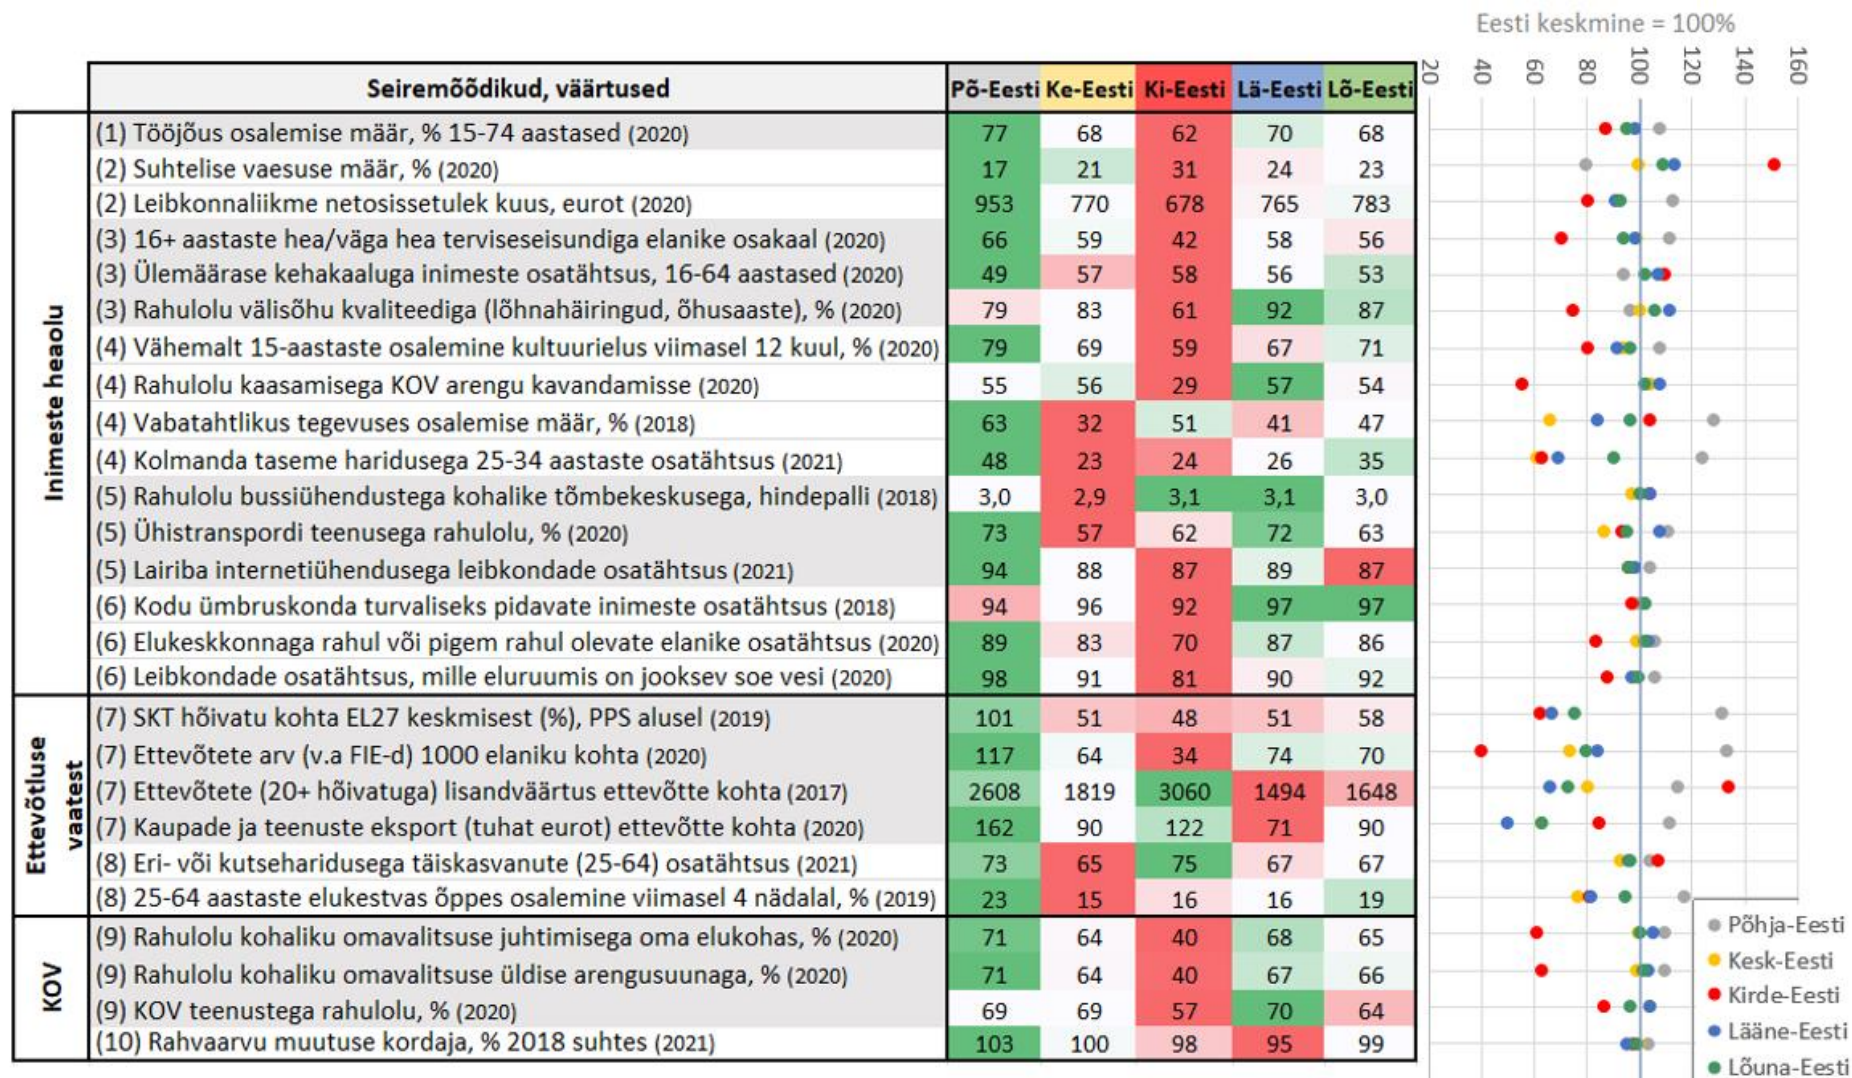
Eesti keskmine = 100%

20 40 60 80 100 120 140 160

| | Seiremõõdikud, väärtused | Põ-Eesti | Ke-Eesti | Ki-Eesti | Lä-Eesti | Lõ-Eesti |
|---|---|---|---|---|---|---|
| Inimeste heaolu | (1) Tööjõus osalemise määr, % 15-74 aastased (2020) | 77 | 68 | 62 | 70 | 68 |
| | (2) Suhtelise vaesuse määr, % (2020) | 17 | 21 | 31 | 24 | 23 |
| | (2) Leibkonnaliikme netosissetulek kuus, eurot (2020) | 953 | 770 | 678 | 765 | 783 |
| | (3) 16+ aastaste hea/väga hea terviseseisundiga elanike osakaal (2020) | 66 | 59 | 42 | 58 | 56 |
| | (3) Ülemäärase kehakaaluga inimeste osatähtsus, 16-64 aastased (2020) | 49 | 57 | 58 | 56 | 53 |
| | (3) Rahulolu välisõhu kvaliteediga (lõhnahäiringud, õhusaaste), % (2020) | 79 | 83 | 61 | 92 | 87 |
| | (4) Vähemalt 15-aastaste osalemine kultuurielus viimasel 12 kuul, % (2020) | 79 | 69 | 59 | 67 | 71 |
| | (4) Rahulolu kaasamisega KOV arengu kavandamisse (2020) | 55 | 56 | 29 | 57 | 54 |
| | (4) Vabatahtlikus tegevuses osalemise määr, % (2018) | 63 | 32 | 51 | 41 | 47 |
| | (4) Kolmanda taseme haridusega 25-34 aastaste osatähtsus (2021) | 48 | 23 | 24 | 26 | 35 |
| | (5) Rahulolu bussiühendustega kohalike tõmbekeskusega, hindepalli (2018) | 3,0 | 2,9 | 3,1 | 3,1 | 3,0 |
| | (5) Ühistranspordi teenusega rahulolu, % (2020) | 73 | 57 | 62 | 72 | 63 |
| | (5) Lairiba internetiühendusega leibkondade osatähtsus (2021) | 94 | 88 | 87 | 89 | 87 |
| | (6) Kodu ümbruskonda turvaliseks pidavate inimeste osatähtsus (2018) | 94 | 96 | 92 | 97 | 97 |
| | (6) Elukeskkonnaga rahul või pigem rahul olevate elanike osatähtsus (2020) | 89 | 83 | 70 | 87 | 86 |
| | (6) Leibkondade osatähtsus, mille eluruumis on jooksev soe vesi (2020) | 98 | 91 | 81 | 90 | 92 |
| Ettevõtluse vaatest | (7) SKT hõivatu kohta EL27 keskmisest (%), PPS alusel (2019) | 101 | 51 | 48 | 51 | 58 |
| | (7) Ettevõtete arv (v.a FIE-d) 1000 elaniku kohta (2020) | 117 | 64 | 34 | 74 | 70 |
| | (7) Ettevõtete (20+ hõivatuga) lisandväärtus ettevõtte kohta (2017) | 2608 | 1819 | 3060 | 1494 | 1648 |
| | (7) Kaupade ja teenuste eksport (tuhat eurot) ettevõtte kohta (2020) | 162 | 90 | 122 | 71 | 90 |
| | (8) Eri- või kutseharidusega täiskasvanute (25-64) osatähtsus (2021) | 73 | 65 | 75 | 67 | 67 |
| | (8) 25-64 aastaste elukestvas õppes osalemine viimasel 4 nädalal, % (2019) | 23 | 15 | 16 | 16 | 19 |
| KOV | (9) Rahulolu kohaliku omavalitsuse juhtimisega oma elukohas, % (2020) | 71 | 64 | 40 | 68 | 65 |
| | (9) Rahulolu kohaliku omavalitsuse üldise arengusuunaga, % (2020) | 71 | 64 | 40 | 67 | 66 |
| | (9) KOV teenustega rahulolu, % (2020) | 69 | 69 | 57 | 70 | 64 |
| | (10) Rahvaarvu muutuse kordaja, % 2018 suhtes (2021) | 103 | 100 | 98 | 95 | 99 |

Põhja-Eesti
Kesk-Eesti
Kirde-Eesti
Lääne-Eesti
Lõuna-Eesti